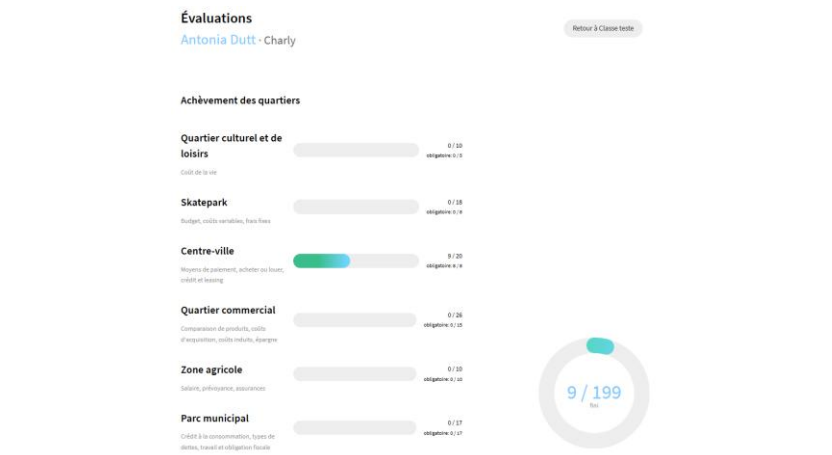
Évaluations

Antonia Dutt · Charly

Retour à Classe teste

Achèvement des quartiers

Quartier culturel et de loisirs
Coût de la vie
0 / 10
obligatoire: 0 / 0

Skatepark
Budget, coûts variables, frais fixes
0 / 18
obligatoire: 0 / 9

Centre-ville
Moyens de paiement, acheter ou louer, crédit et leasing
9 / 20
obligatoire: 8 / 9

Quartier commercial
Comparaison de produits, coûts d'acquisition, coûts induits, épargne
0 / 26
obligatoire: 0 / 15

Zone agricole
Salaire, prévoyance, assurances
0 / 10
obligatoire: 0 / 10

Parc municipal
Crédit à la consommation, types de dettes, travail et obligation fiscale
0 / 17
obligatoire: 0 / 17

9 / 199
fini